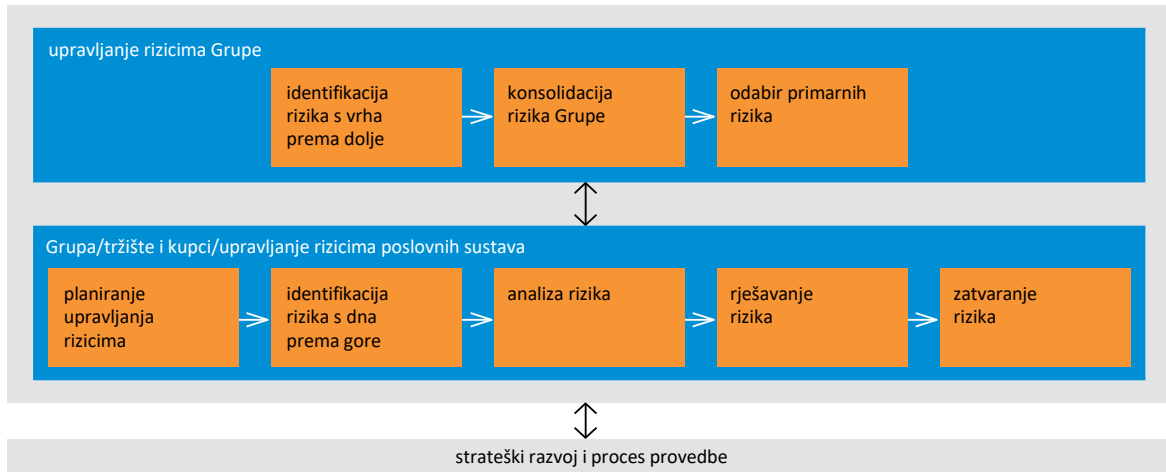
upravljanje rizicima Grupe

identifikacija rizika s vrha prema dolje

konsolidacija rizika Grupe

odabir primarnih rizika

Grupa/tržište i kupci/upravljanje rizicima poslovnih sustava

planiranje upravljanja rizicima

identifikacija rizika s dna prema gore

analiza rizika

rješavanje rizika

zatvaranje rizika

strateški razvoj i proces provedbe